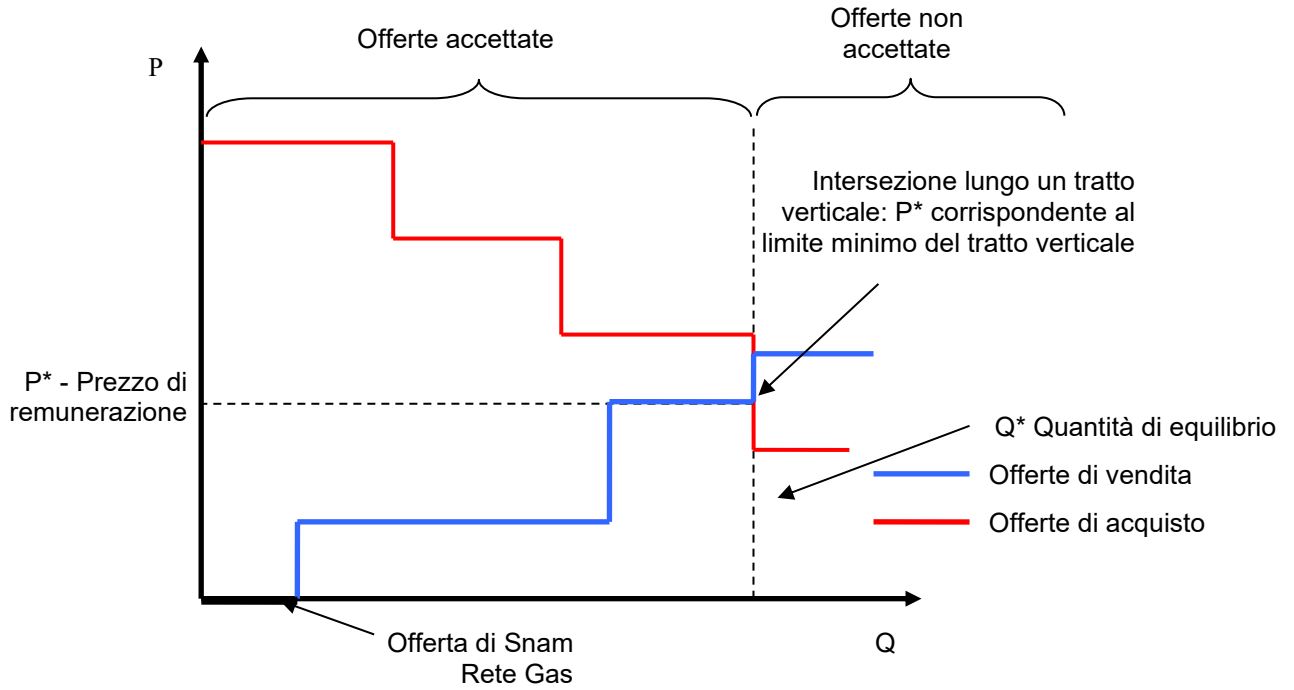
Offerte accettate

Offerte non accettate

P

Intersezione lungo un tratto verticale: P* corrispondente al limite minimo del tratto verticale

P* - Prezzo di remunerazione

Q* Quantità di equilibrio

Offerte di vendita

Offerte di acquisto

Offerta di Snam Rete Gas

Q